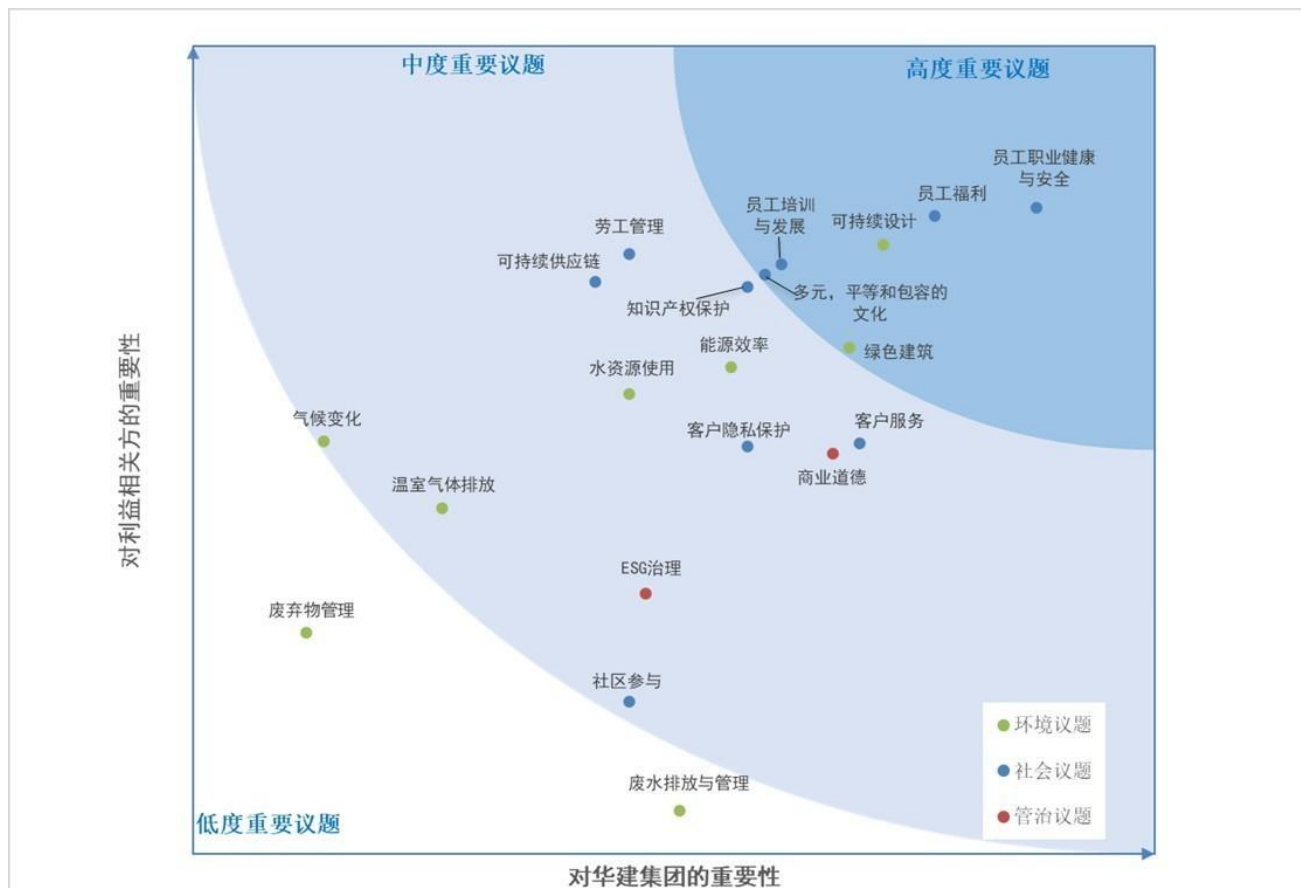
中度重要议题

高度重要议题

员工职业健康与安全

员工福利

员工培训与发展

可持续设计

劳工管理

可持续供应链

知识产权保护

多元，平等和包容的文化

能源效率

绿色建筑

水资源使用

气候变化

客户服务

客户隐私保护

商业道德

温室气体排放

ESG治理

废弃物管理

社区参与

废水排放与管理

低度重要议题

环境议题

社会议题

管治议题

对利益相关方的重要性

对华建集团的重要性